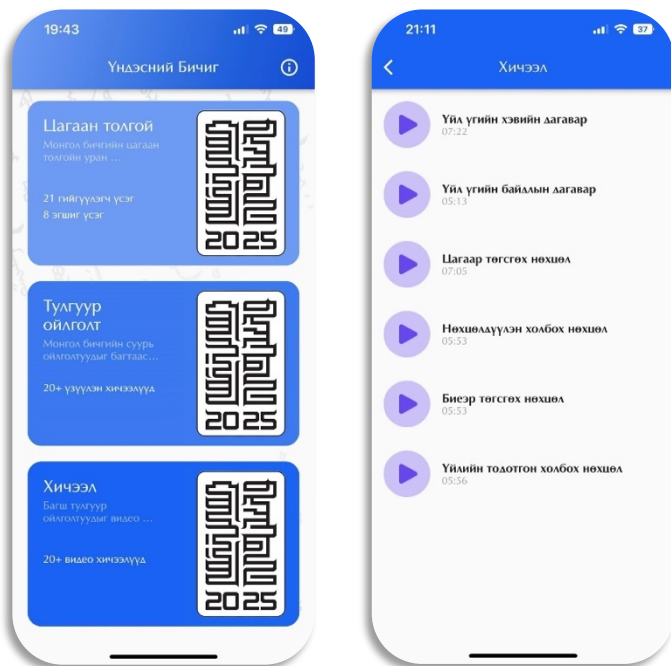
19:43
49
Үндэсний Бичиг

Цагаан толгой
Монгол бичгийн цагаан толгойн уран ...
21 гийгүүлэгч үсэг
8 эгшиг үсэг
2025

Тулгуур ойлголт
Монгол бичгийн суурь ойлголтуудыг багтаас...
20+ үзүүлэн хичээлүүд
2025

Хичээл
Багш тулгуур ойлголтуудыг видео ...
20+ видео хичээлүүд
2025

21:11
37
Хичээл

Үйл үгийн хэвийн дагавар
07:22

Үйл үгийн байдлын дагавар
05:13

Цагаар төгсгөх нөхцөл
07:05

Нөхцөлдүүлэн холбох нөхцөл
05:53

Биеэр төгсгөх нөхцөл
05:53

Үйлийн тодотгон холбох нөхцөл
05:56